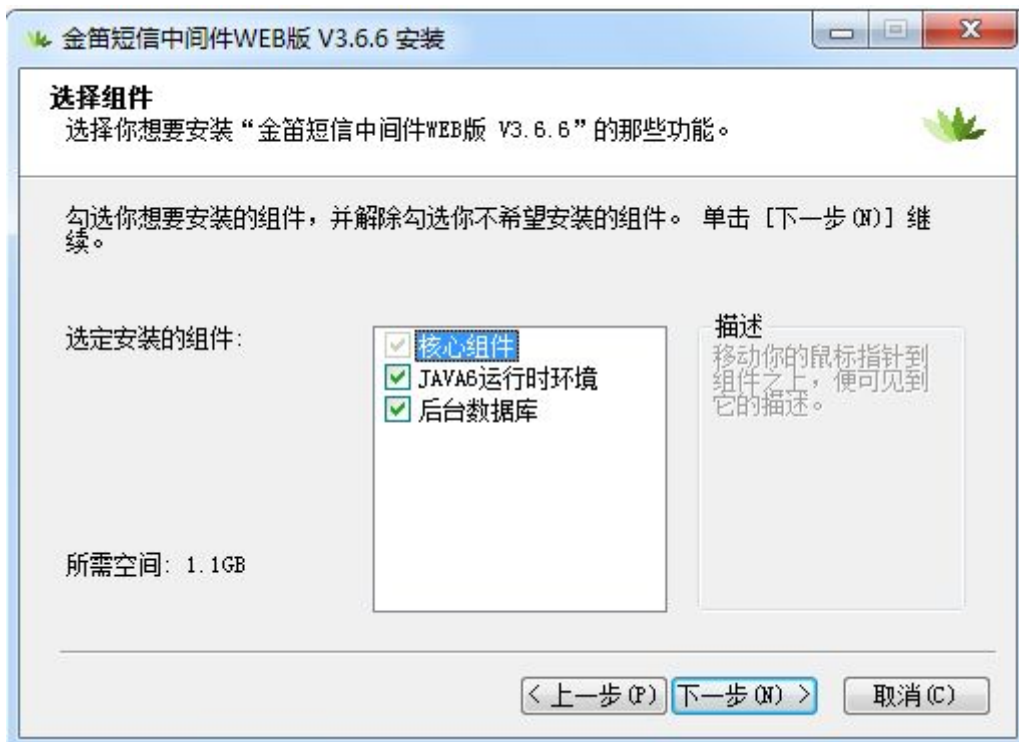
金笛短信中间件WEB版 V3.6.6 安装

选择组件
选择你想要安装“金笛短信中间件WEB版 V3.6.6”的那些功能。

勾选你想要安装的组件，并解除勾选你不希望安装的组件。 单击 [下一步(N)] 继续。

选定安装的组件:

核心组件
JAVA6运行时环境
后台数据库

描述
移动你的鼠标指针到组件之上，便可见到它的描述。

所需空间: 1.1GB

< 上一步(P) 下一步(N) > 取消(C)